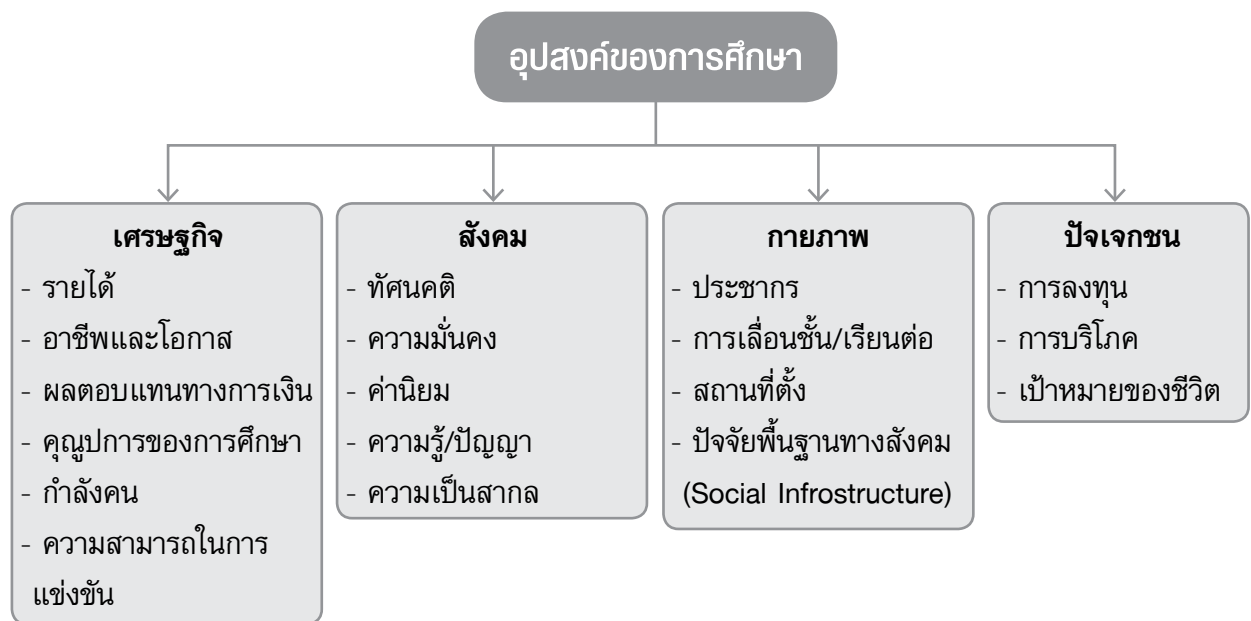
อุปสงค์ของการศึกษา

เศรษฐกิจ
- รายได้
- อาชีพและโอกาส
- ผลตอบแทนทางการเงิน
- คุณูปการของการศึกษา
- กำลังคน
- ความสามารถในการแข่งขัน

สังคม
- ทัศนคติ
- ความมั่นคง
- ค่านิยม
- ความรู้/ปัญญา
- ความเป็นสากล

กายภาพ
- ประชากร
- การเลื่อนชั้น/เรียนต่อ
- สถานที่ตั้ง
- ปัจจัยพื้นฐานทางสังคม (Social Infrostructure)

ปัจเจกชน
- การลงทุน
- การบริโภค
- เป้าหมายของชีวิต